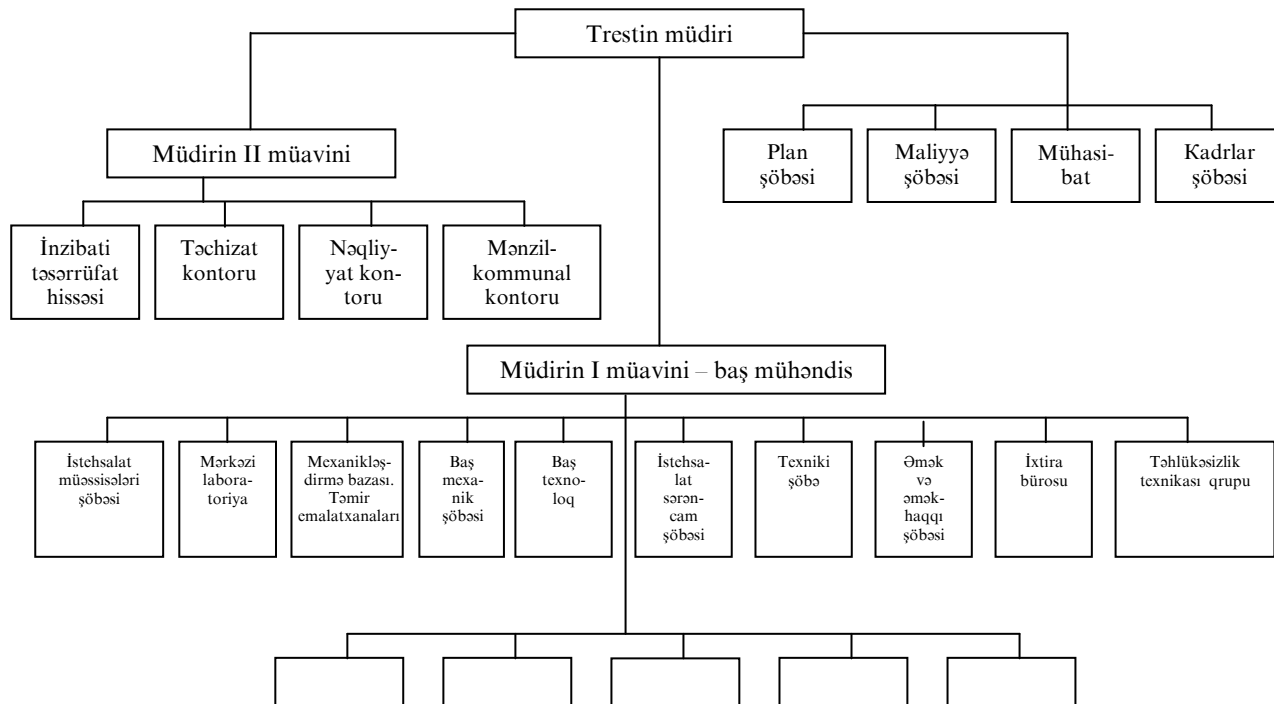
Trestin müdiri

Müdirin II müavini

İnzibati təsərrüfat hissəsi

Təchizat kontoru

Nəqliyyat kontoru

Mənzil-kommunal kontoru

Plan şöbəsi

Maliyyə şöbəsi

Mühasibat

Kadrlar şöbəsi

Müdirin I müavini – baş mühəndis

İstehsalat müəssisələri şöbəsi

Mərkəzi laboratoriya

Mexanikləşdirmə bazası. Təmir emalatxanaları

Baş mexanik şöbəsi

Baş texnoloq

İstehsalat sərəncam şöbəsi

Texniki şöbə

Əmək və əməkhaqqı şöbəsi

İxtira bürosu

Təhlükəsizlik texnikası qrupu